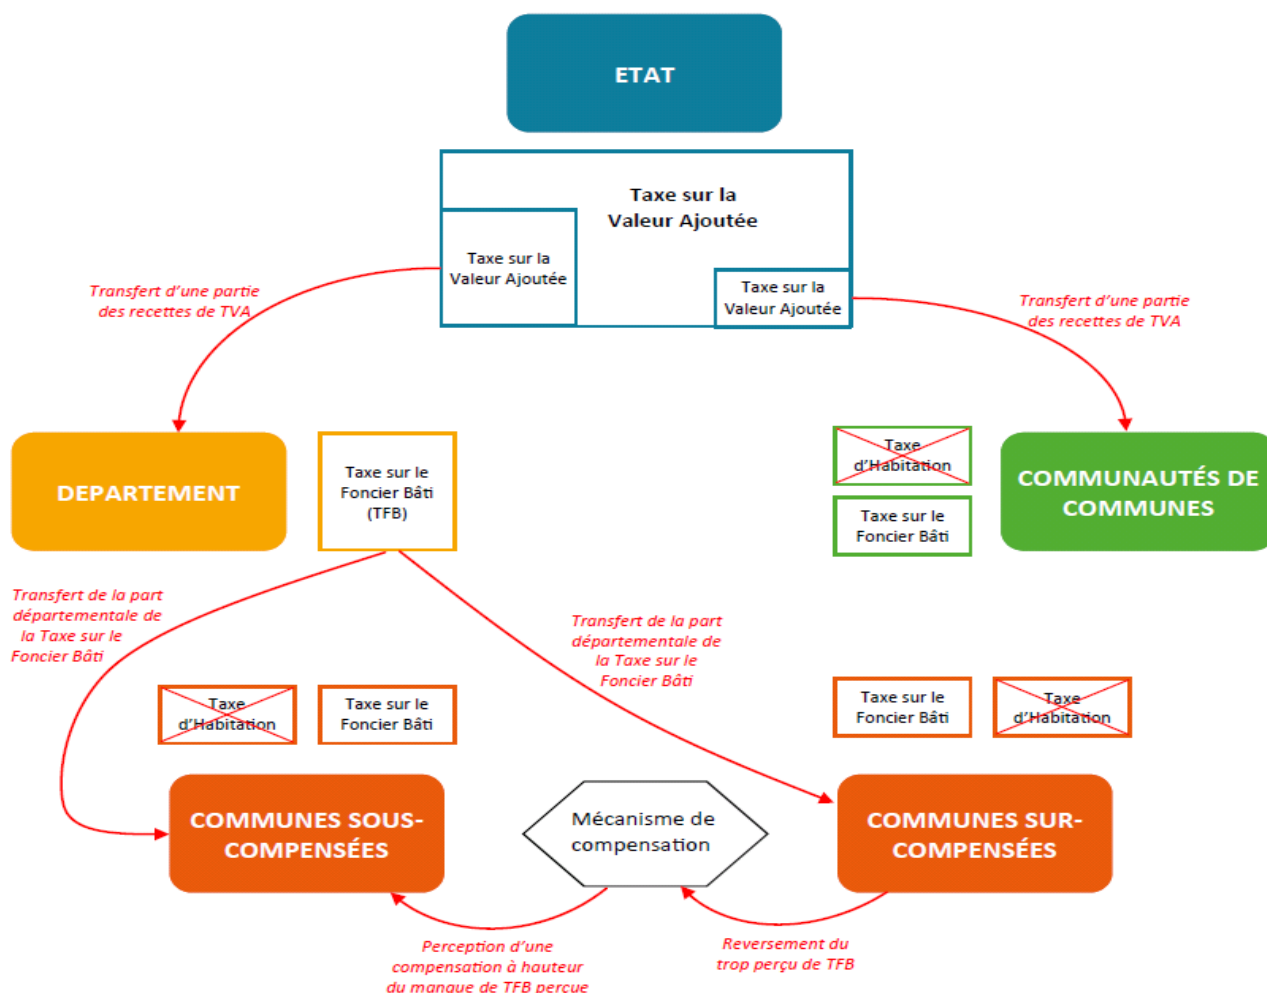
ETAT

Taxe sur la Valeur Ajoutée

Taxe sur la Valeur Ajoutée

Taxe sur la Valeur Ajoutée

Transfert d'une partie des recettes de TVA

Transfert d'une partie des recettes de TVA

DEPARTEMENT

Taxe sur le Foncier Bâti (TFB)

Taxe d'Habitation

Taxe sur le Foncier Bâti

COMMUNAUTÉS DE COMMUNES

Transfert de la part départementale de la Taxe sur le Foncier Bâti

Transfert de la part départementale de la Taxe sur le Foncier Bâti

Taxe d'Habitation

Taxe sur le Foncier Bâti

Taxe sur le Foncier Bâti

Taxe d'Habitation

COMMUNES SOUS-COMPENSÉES

Mécanisme de compensation

COMMUNES SUR-COMPENSÉES

Perception d'une compensation à hauteur du manque de TFB perçue

Reversement du trop perçu de TFB